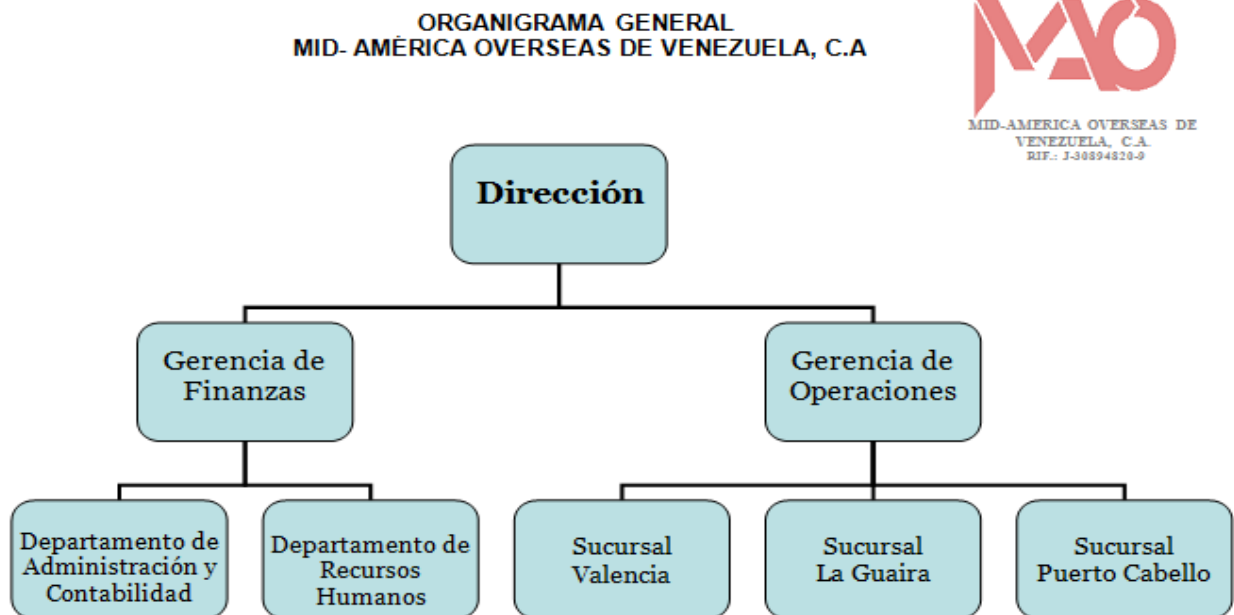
ORGANIGRAMA GENERAL
MID- AMÈRICA OVERSEAS DE VENEZUELA, C.A

MAO
MID-AMERICA OVERSEAS DE VENEZUELA, C.A.
RIF.: J-30894820-9

Dirección

Gerencia de Finanzas

Gerencia de Operaciones

Departamento de Administración y Contabilidad

Departamento de Recursos Humanos

Sucursal Valencia

Sucursal La Guaira

Sucursal Puerto Cabello